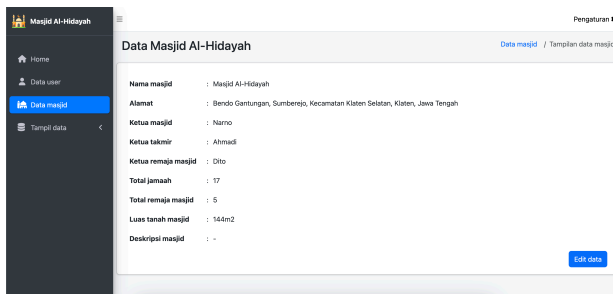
Masjid Al-Hidayah

≡

Pengaturan

Home

Data user

Data masjid

Tampil data

Data Masjid Al-Hidayah

Data masjid / Tampilan data masjid

| | |
|---|---|
| Nama masjid | : Masjid Al-Hidayah |
| Alamat | : Bendo Gantungan, Sumberejo, Kecamatan Klaten Selatan, Klaten, Jawa Tengah |
| Ketua masjid | : Narno |
| Ketua takmir | : Ahmadi |
| Ketua remaja masjid | : Dito |
| Total jamaah | : 17 |
| Total remaja masjid | : 5 |
| Luas tanah masjid | : 144m2 |
| Deskripsi masjid | : - |

Edit data